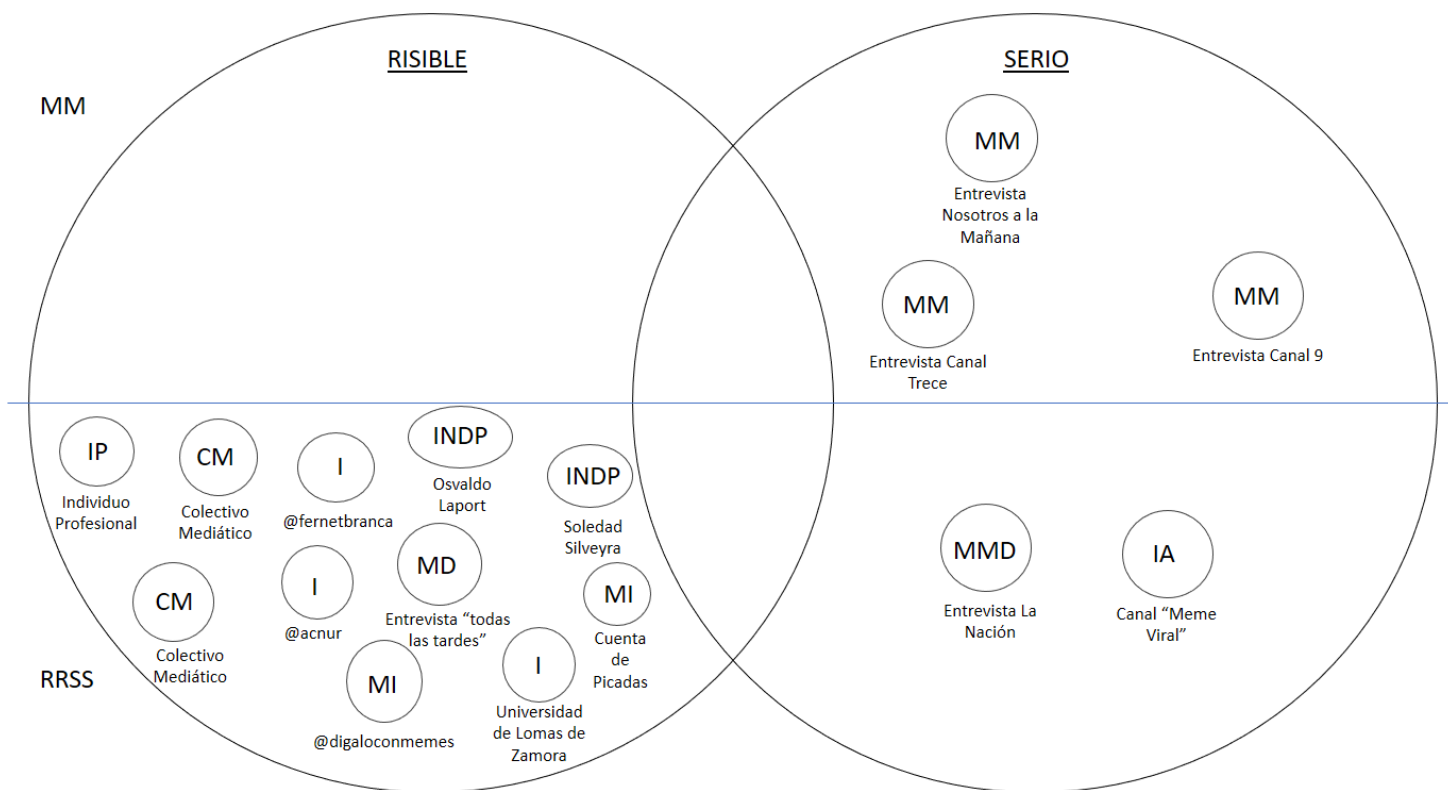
RISIBLE

SERIO

MM

MM
Entrevista Nosotros a la Mañana

MM
Entrevista Canal Trece

MM
Entrevista Canal 9

IP
Individuo Profesional

CM
Colectivo Mediático

I
@fernetbranca

INDP
Osvaldo Laport

INDP
Soledad Silveyra

CM
Colectivo Mediático

I
@acnur

MD
Entrevista "todas las tardes"

MI
Cuenta de Picadas

MI
@digaloconmemes

I
Universidad de Lomas de Zamora

MMD
Entrevista La Nación

IA
Canal "Meme Viral"

RRSS